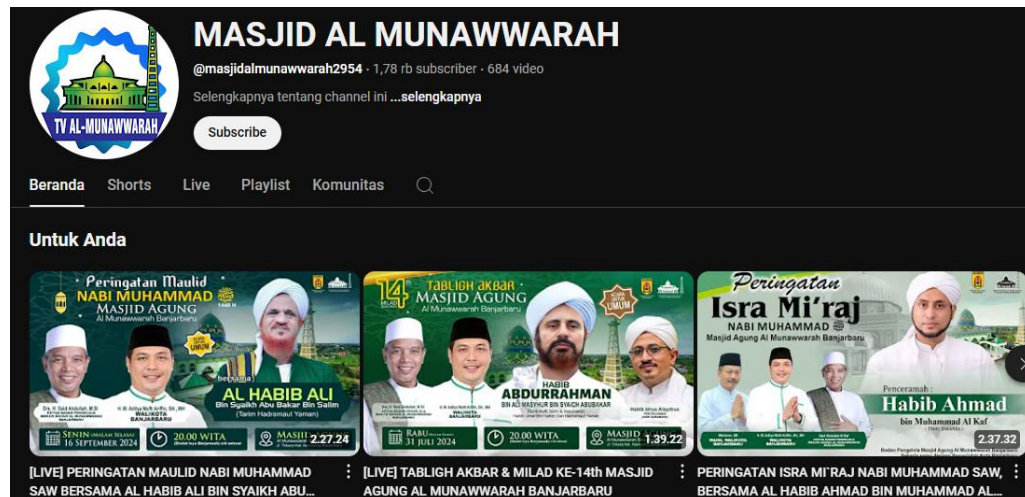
TV AL-MUNAWWARAH

MASJID AL MUNAWWARAH

@masjidalmunawwarah2954 · 1,78 rb subscriber · 684 video

Selengkapnya tentang channel ini ...selengkapnya

Subscribe

Beranda Shorts Live Playlist Komunitas

Untuk Anda

Peringatan Maulid NABI MUHAMMAD MASJID AGUNG Al Munawwarah Banjarbaru

bersama AL HABIB ALI Bin Syaikh Abu Bakar Bin Salim (Tarim Hadramaut Yaman)

SENIN 16 SEPTEMBER 2024 20.00 WITA MASJID

2.27.24

[LIVE] PERINGATAN MAULID NABI MUHAMMAD SAW BERSAMA AL HABIB ALI BIN SYAIKH ABU...

14 TABLIGH AKBAR MASJID AGUNG Al Munawwarah Banjarbaru

HABIB ABDURRAHMAN BIN ALI MASYHUR BIN SYAIKH ABUBAKAR

RABU 31 JULI 2024 20.00 WITA MASJID

1.39.22

[LIVE] TABLIGH AKBAR & MILAD KE-14th MASJID AGUNG AL MUNAWWARAH BANJARBARU

Peringatan Isra Mi'raj NABI MUHAMMAD Masjid Agung Al Munawwarah Banjarbaru

Penceramah : Habib Ahmad bin Muhammad Al Kaf

2.37.32

PERINGATAN ISRA MI'RAJ NABI MUHAMMAD SAW, BERSAMA AL HABIB AHMAD BIN MUHAMMAD AL...